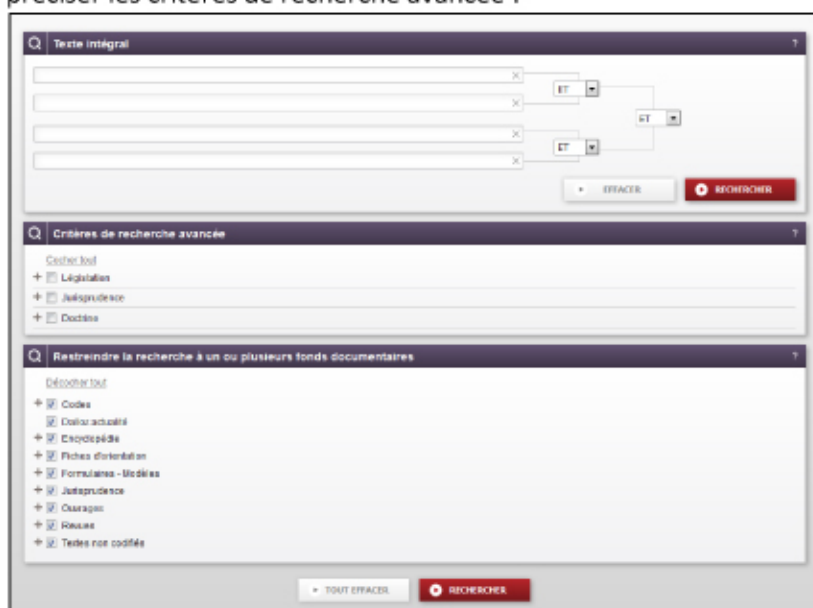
préciser les critères de recherche avancée :

Texte intégral

?

ET
ET
ET

EFFACER
RECHERCHER

Critères de recherche avancée

?

Cocher tout
Législation
Jurisprudence
Doctrine

Restreindre la recherche à un ou plusieurs fonds documentaires

?

Décocher tout
Codes
Dalloz actualité
Encyclopédie
Fiches d'orientation
Formulaires - Modèles
Jurisprudence
Ouvrages
Revues
Textes non codifiés

TOUT EFFACER
RECHERCHER